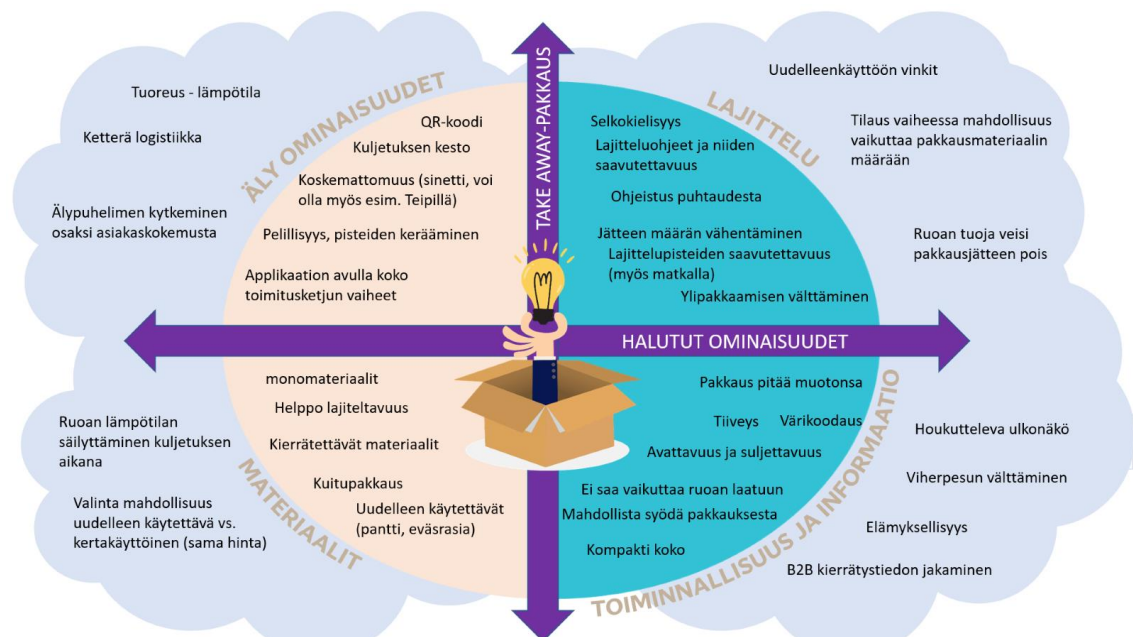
TAKE AWAY-PAKKAUS

ÄLY OMINAISUUDET

Tuoreus - lämpötila

Ketterä logistiikka

Älypuhelimen kytkeminen osaksi asiakaskokemusta

QR-koodi

Kuljetuksen kesto

Koskemattomuus (sinetti, voi olla myös esim. Teipillä)

Pelillisyys, pisteiden kerääminen

Applikaation avulla koko toimitusketjun vaiheet

LAJITTELU

Uudelleenkäyttöön vinkit

Tilaus vaiheessa mahdollisuus vaikuttaa pakkausmateriaalin määrään

Ruoan tuoja veisi pakkausjätteen pois

Selkokielisyys

Lajitteluohjeet ja niiden saavutettavuus

Ohjeistus puhtaudesta

Jätteen määrän vähentäminen

Lajittelupisteiden saavutettavuus (myös matkalla)

Ylipakkaamisen välttäminen

HALUTUT OMINAISUUDET

MATERIAALIT

Ruoan lämpötilan säilyttäminen kuljetuksen aikana

Valinta mahdollisuus uudelleen käytettävä vs. kertakäyttöinen (sama hinta)

monomateriaalit

Helppo lajiteltavuus

Kierrätettävät materiaalit

Kuitupakkaus

Uudelleen käytettävät (pantti, eväsrasia)

TOIMINNALLISUUS JA INFORMAATIO

Pakkaus pitää muotonsa

Tiiveys

Värikoodaus

Avattavuus ja suljettavuus

Ei saa vaikuttaa ruoan laatuun

Mahdollista syödä pakkauksesta

Kompakti koko

Houkutteleva ulkonäkö

Viherpesun välttäminen

Elämyksellisyys

B2B kierrätystiedon jakaminen